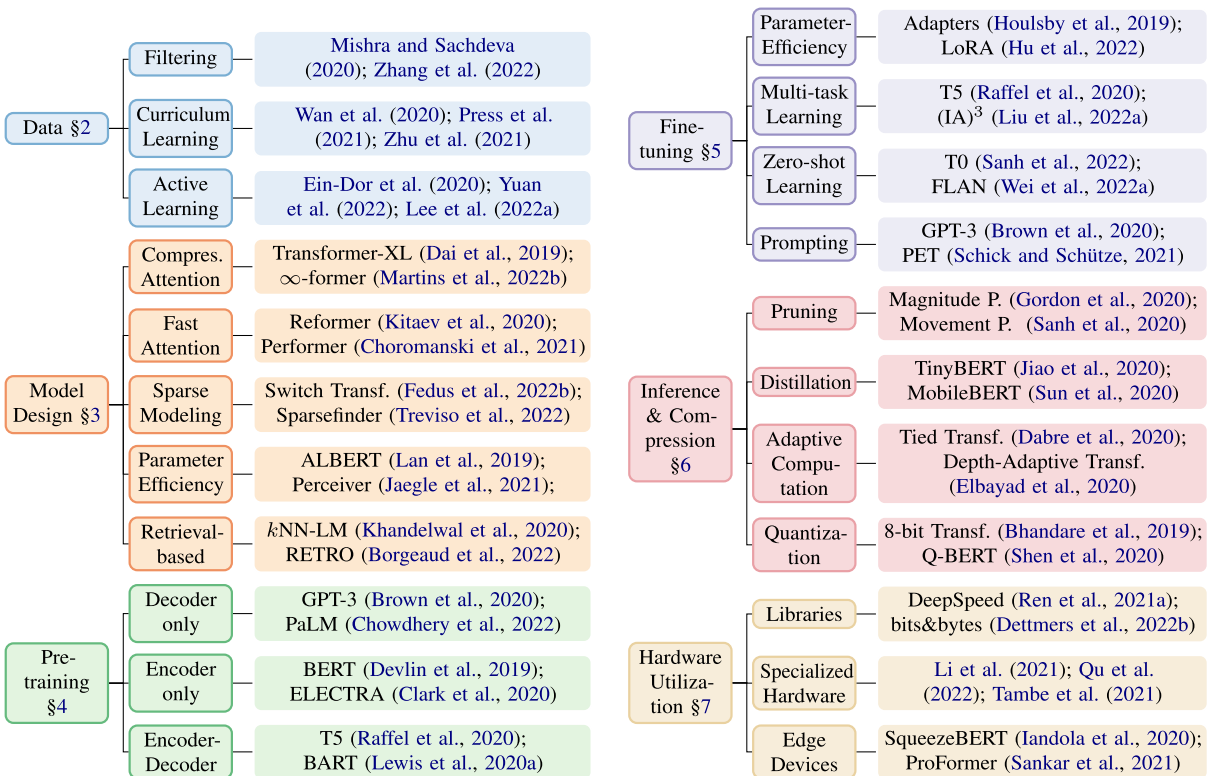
Data §2

Filtering

Mishra and Sachdeva (2020); Zhang et al. (2022)

Curriculum Learning

Wan et al. (2020); Press et al. (2021); Zhu et al. (2021)

Active Learning

Ein-Dor et al. (2020); Yuan et al. (2022); Lee et al. (2022a)

Model Design §3

Compres. Attention

Transformer-XL (Dai et al., 2019); $\infty$-former (Martins et al., 2022b)

Fast Attention

Reformer (Kitaev et al., 2020); Performer (Choromanski et al., 2021)

Sparse Modeling

Switch Transf. (Fedus et al., 2022b); Sparsefinder (Treviso et al., 2022)

Parameter Efficiency

ALBERT (Lan et al., 2019); Perceiver (Jaegle et al., 2021);

Retrieval-based

$k$NN-LM (Khandelwal et al., 2020); RETRO (Borgeaud et al., 2022)

Pre-training §4

Decoder only

GPT-3 (Brown et al., 2020); PaLM (Chowdhery et al., 2022)

Encoder only

BERT (Devlin et al., 2019); ELECTRA (Clark et al., 2020)

Encoder-Decoder

T5 (Raffel et al., 2020); BART (Lewis et al., 2020a)

Fine-tuning §5

Parameter-Efficiency

Adapters (Houlsby et al., 2019); LoRA (Hu et al., 2022)

Multi-task Learning

T5 (Raffel et al., 2020); (IA)$^3$ (Liu et al., 2022a)

Zero-shot Learning

T0 (Sanh et al., 2022); FLAN (Wei et al., 2022a)

Prompting

GPT-3 (Brown et al., 2020); PET (Schick and Schütze, 2021)

Inference & Compression §6

Pruning

Magnitude P. (Gordon et al., 2020); Movement P. (Sanh et al., 2020)

Distillation

TinyBERT (Jiao et al., 2020); MobileBERT (Sun et al., 2020)

Adaptive Computation

Tied Transf. (Dabre et al., 2020); Depth-Adaptive Transf. (Elbayad et al., 2020)

Quantization

8-bit Transf. (Bhandare et al., 2019); Q-BERT (Shen et al., 2020)

Hardware Utilization §7

Libraries

DeepSpeed (Ren et al., 2021a); bits&bytes (Dettmers et al., 2022b)

Specialized Hardware

Li et al. (2021); Qu et al. (2022); Tambe et al. (2021)

Edge Devices

SqueezeBERT (Iandola et al., 2020); ProFormer (Sankar et al., 2021)